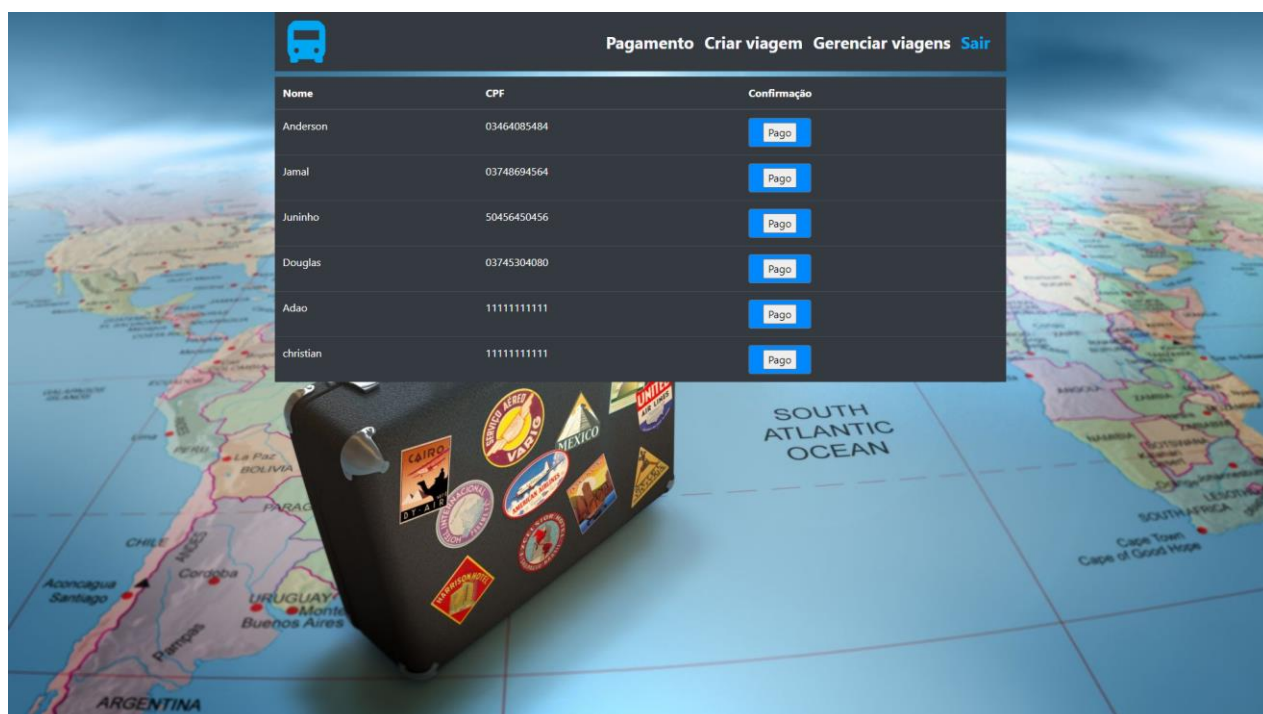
Pagamento Criar viagem Gerenciar viagens Sair

| Nome | CPF | Confirmação |
|---|---|---|
| Anderson | 03464085484 | Pago |
| Jamal | 03748694564 | Pago |
| Juninho | 50456450456 | Pago |
| Douglas | 03745304080 | Pago |
| Adao | 11111111111 | Pago |
| christian | 11111111111 | Pago |

SOUTH ATLANTIC OCEAN

La Paz
BOLIVIA
CHILE
Aconcagua
Santiago
Cordoba
URUGUAY
Montevideo
Buenos Aires
Pampas
ARGENTINA
SOUTH AFRICA
Cape Town
Cape of Good Hope
CAIRO
VARIG
MEXICO
LIMITED